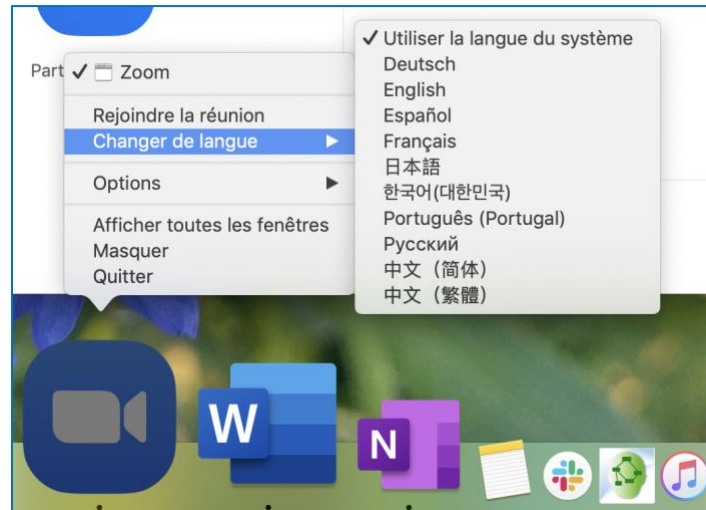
Part

✓ Zoom

Rejoindre la réunion
Changer de langue ▶

Options ▶

Afficher toutes les fenêtres
Masquer
Quitter

✓ Utiliser la langue du système
Deutsch
English
Español
Français
日本語
한국어(대한민국)
Português (Portugal)
Русский
中文（简体）
中文（繁體）

W

N